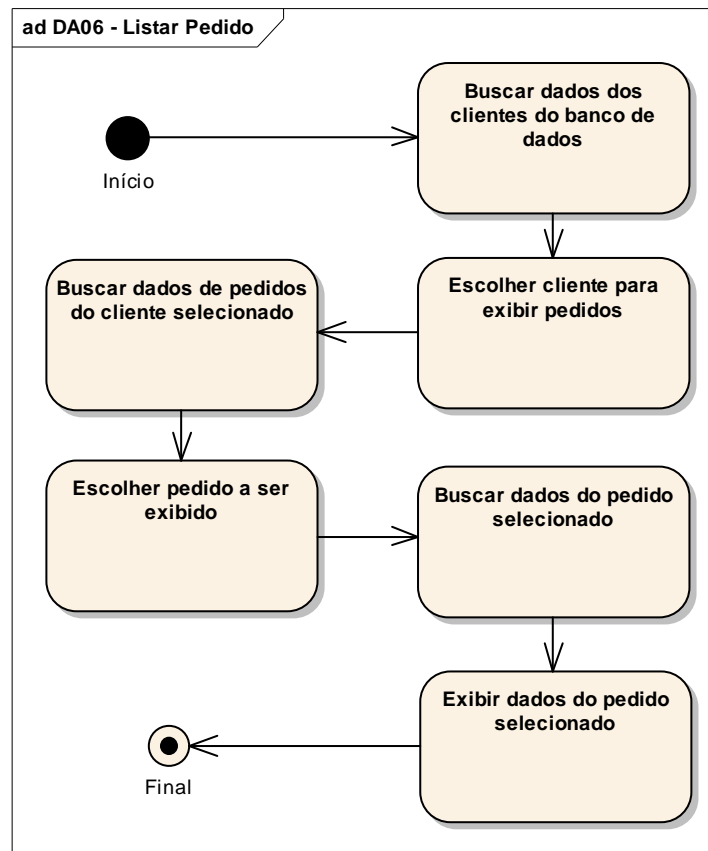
ad DA06 - Listar Pedido

Início

Buscar dados dos clientes do banco de dados

Escolher cliente para exibir pedidos

Buscar dados de pedidos do cliente selecionado

Escolher pedido a ser exibido

Buscar dados do pedido selecionado

Exibir dados do pedido selecionado

Final